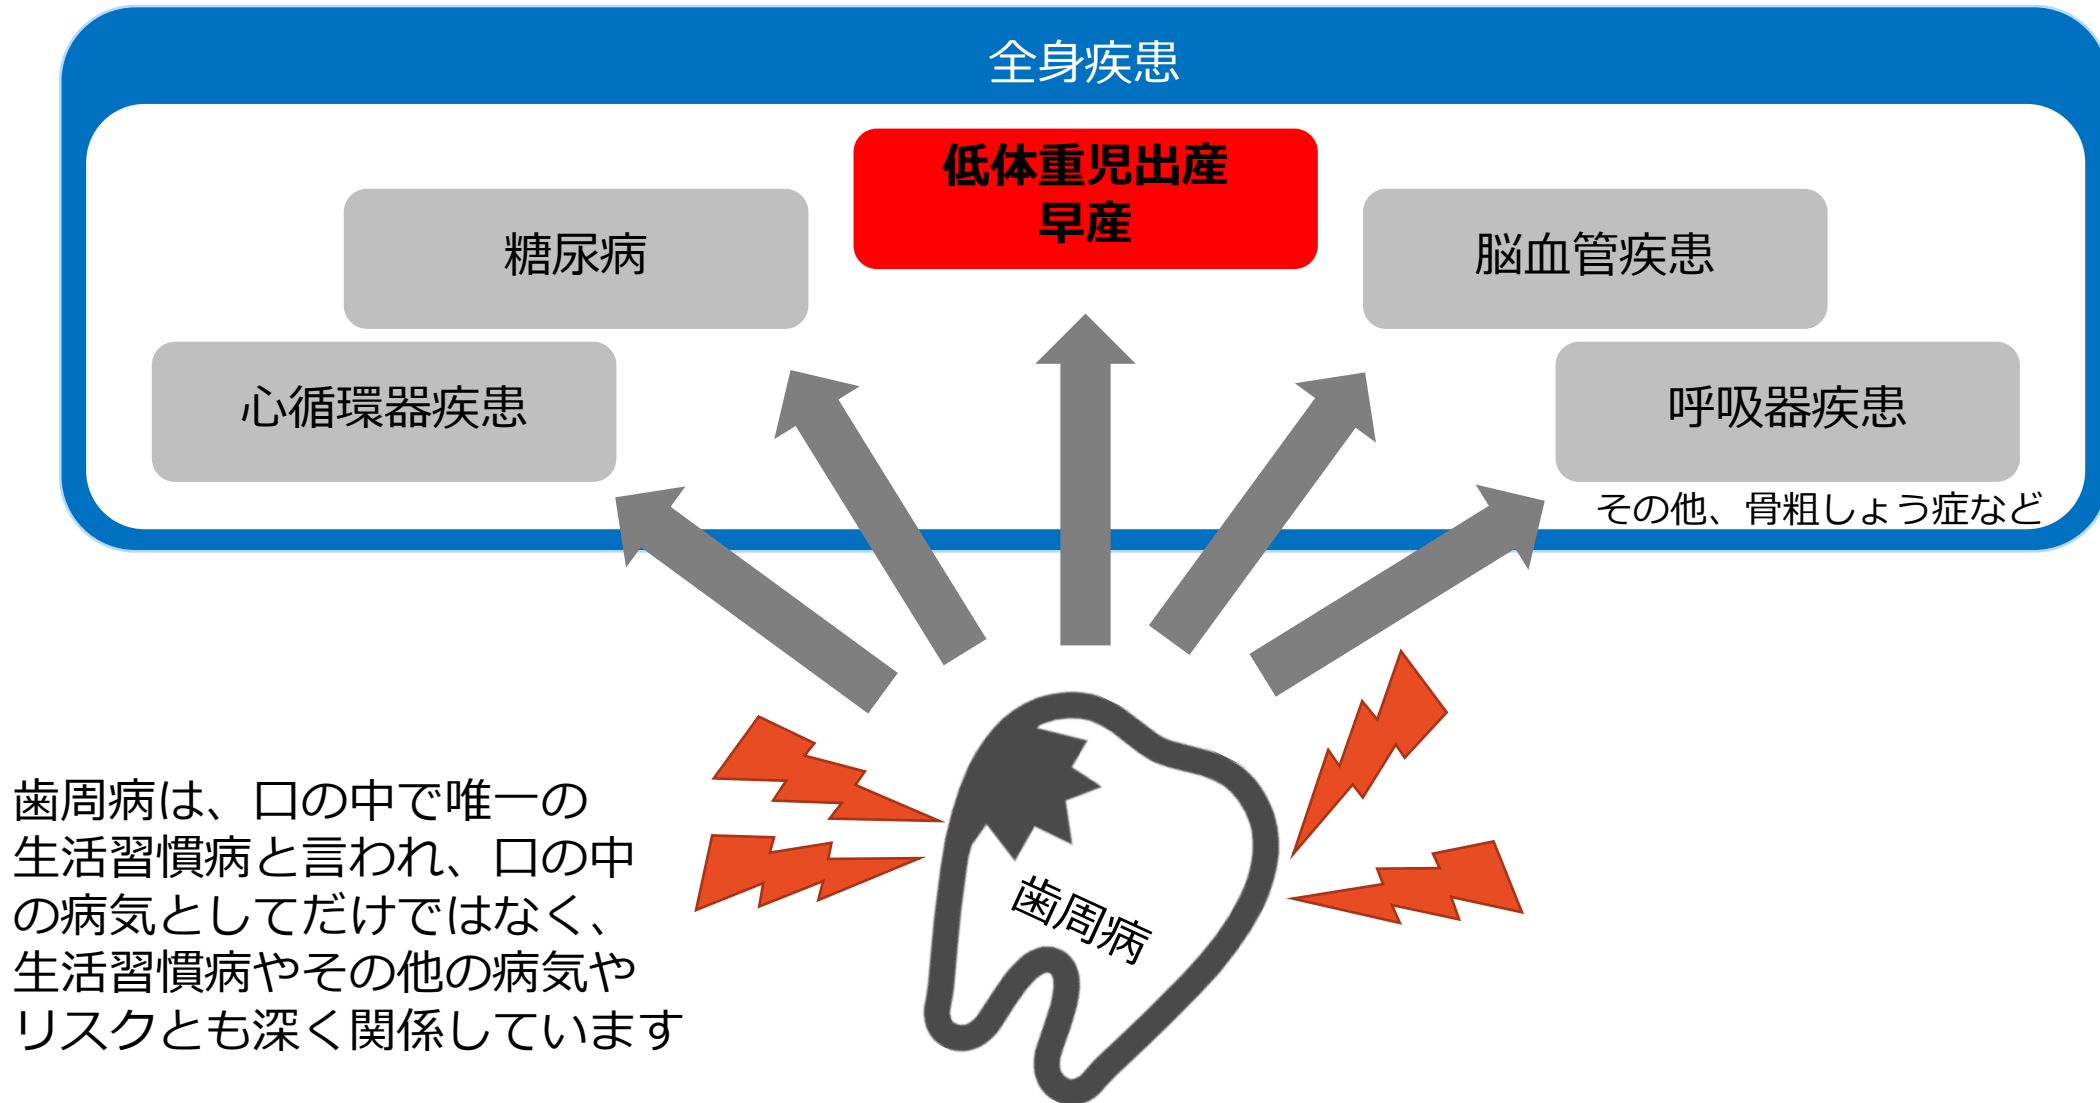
全身疾患

低体重児出産
早産

糖尿病

脳血管疾患

心循環器疾患

呼吸器疾患

その他、骨粗しょう症など

歯周病は、口の中で唯一の生活習慣病と言われ、口の中の病気としてだけではなく、生活習慣病やその他の病気やリスクとも深く関係しています

歯周病